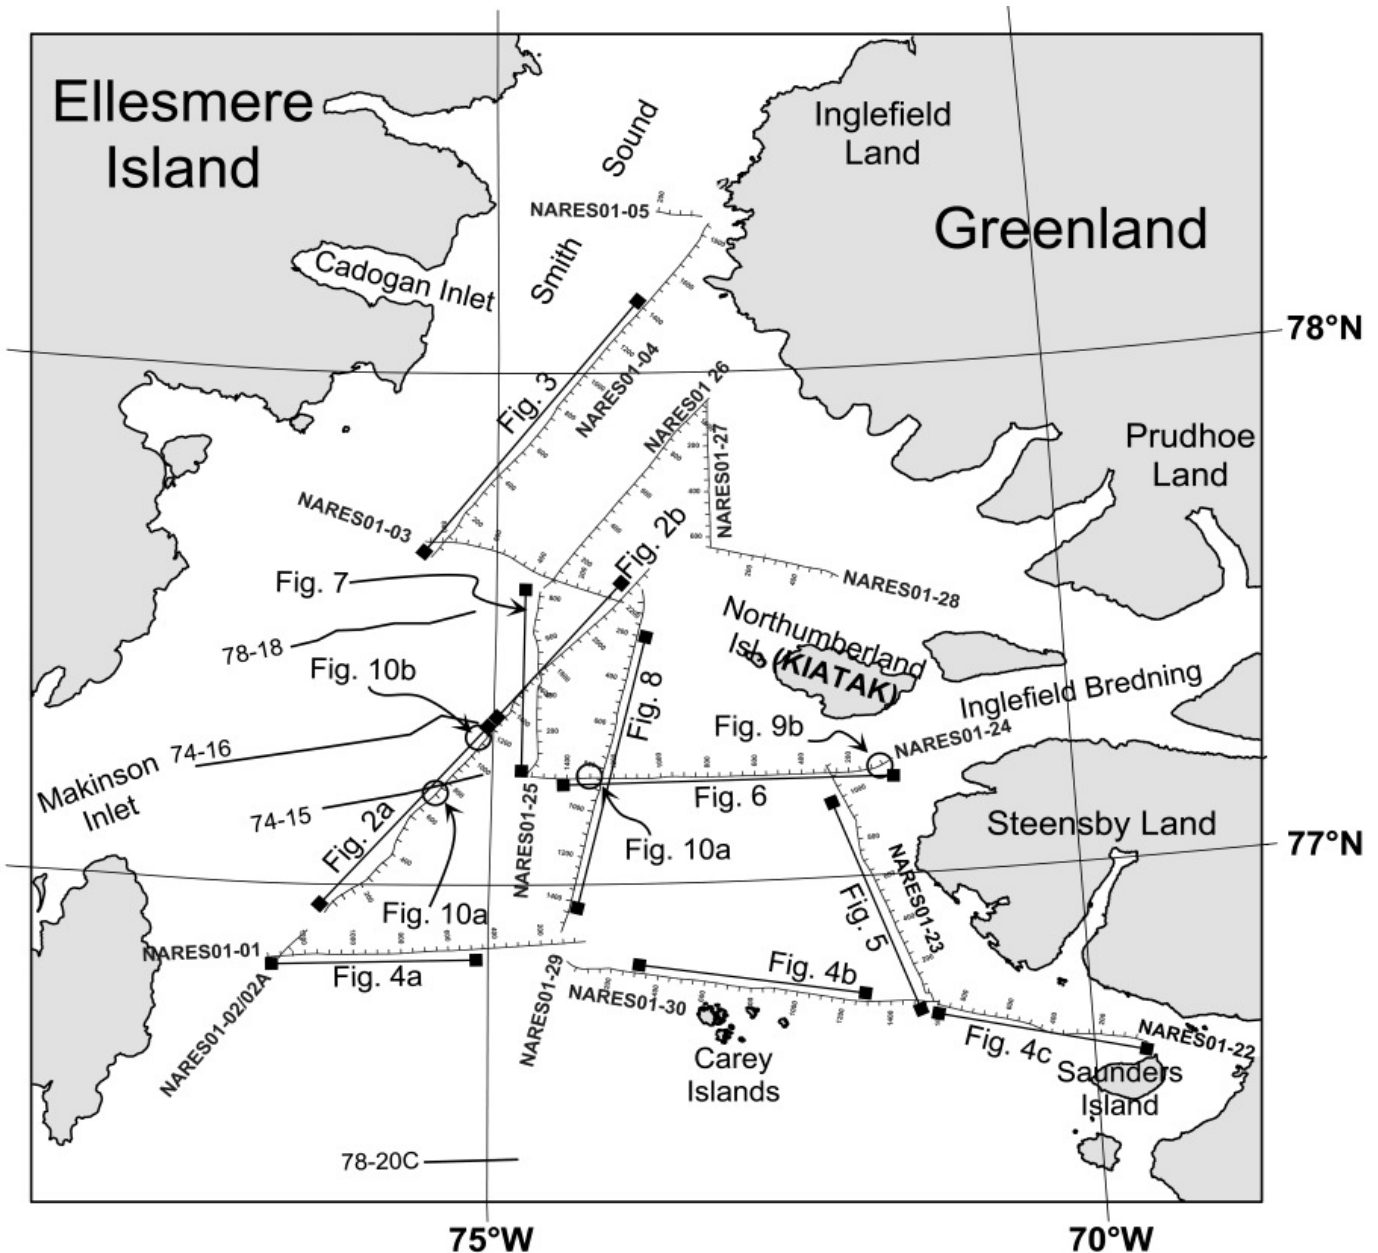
Ellesmere Island

Smith Sound

Inglefield Land

Greenland

NARES01-05

Cadogan Inlet

78°N

Fig. 3

NARES01-04

NARES01 26

NARES01-27

Prudhoe Land

NARES01-03

Fig. 2b

Fig. 7

NARES01-28

78-18

Northumberland Isl. (KIATAK)

Fig. 8

Fig. 10b

Inglefield Bredning

Fig. 9b

NARES01-24

Makinson Inlet

74-16

74-15

NARES01-25

Fig. 6

Fig. 2a

Fig. 10a

Steensby Land

77°N

NARES01-23

Fig. 5

Fig. 10a

NARES01-01

Fig. 4a

NARES01-29

Fig. 4b

NARES01-30

NARES01-02/02A

Fig. 4c

NARES01-22

Carey Islands

Saunders Island

78-20C

75°W

70°W